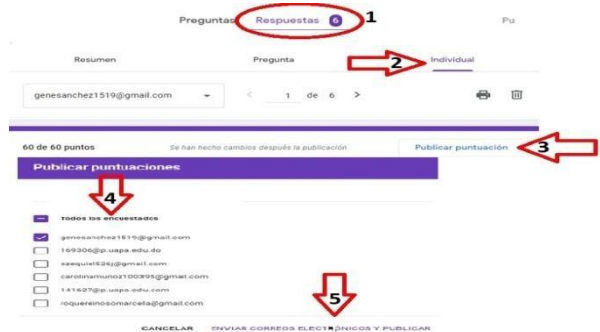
Preguntas Respuestas 6 1 Pu

Resumen Pregunta 2 Individual

genesanchez1519@gmail.com 1 de 6

60 de 60 puntos Se han hecho cambios después la publicación Publicar puntuación 3

Publicar puntuaciones

4

Todos los encuestados

genesanchez1519@gmail.com
169306@p.uapa.edu.do
ezequiel526j@gmail.com
carolinamunoz100395@gmail.com
141627@p.uapa.edu.com
roquereinosomarcela@gmail.com

5

CANCELAR ENVIAR CORREOS ELECTRÓNICOS Y PUBLICAR